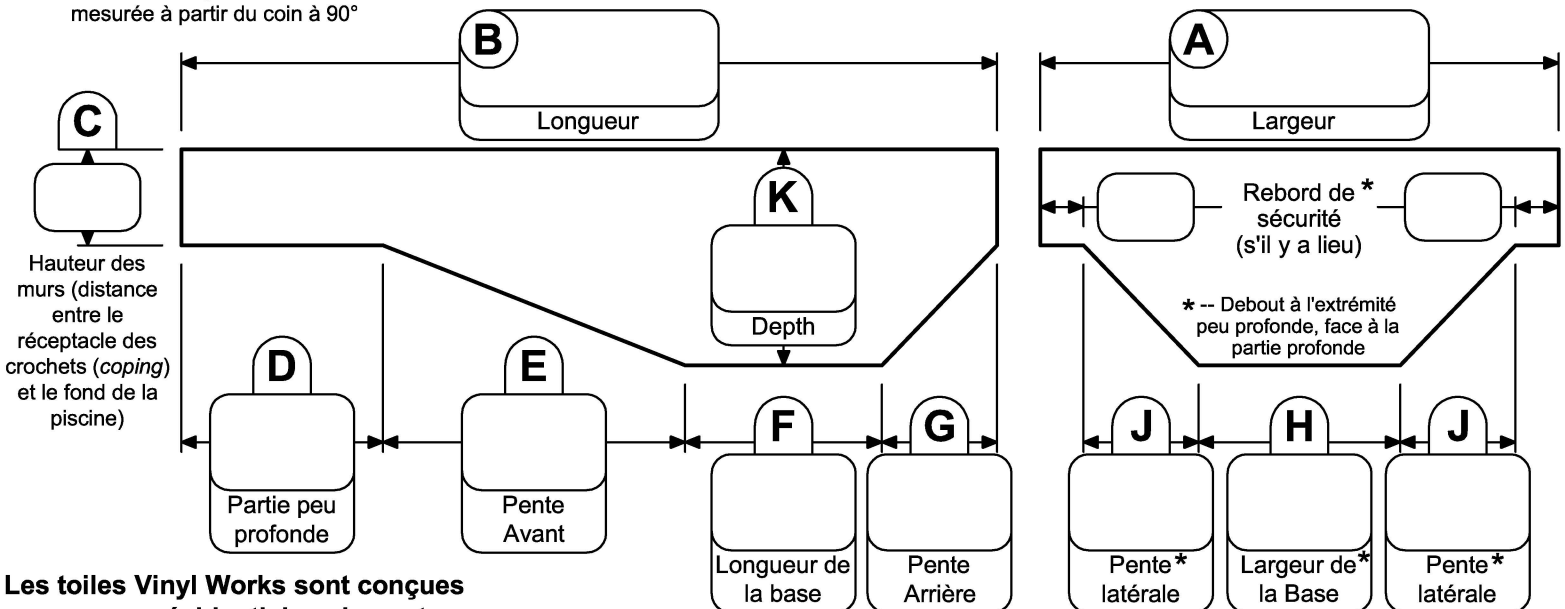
mesurée à partir du coin à 90°

B
Longueur

A
Largeur

C

Hauteur des murs (distance entre le réceptacle des crochets (*coping*) et le fond de la piscine)

K
Depth

Rebord de * sécurité (s'il y a lieu)

* -- Debout à l'extrémité peu profonde, face à la partie profonde

D
Partie peu profonde

E
Pente Avant

F
Longueur de la base

G
Pente Arrière

J
Pente* latérale

H
Largeur de* la Base

J
Pente* latérale

Les toiles Vinyl Works sont conçues
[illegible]